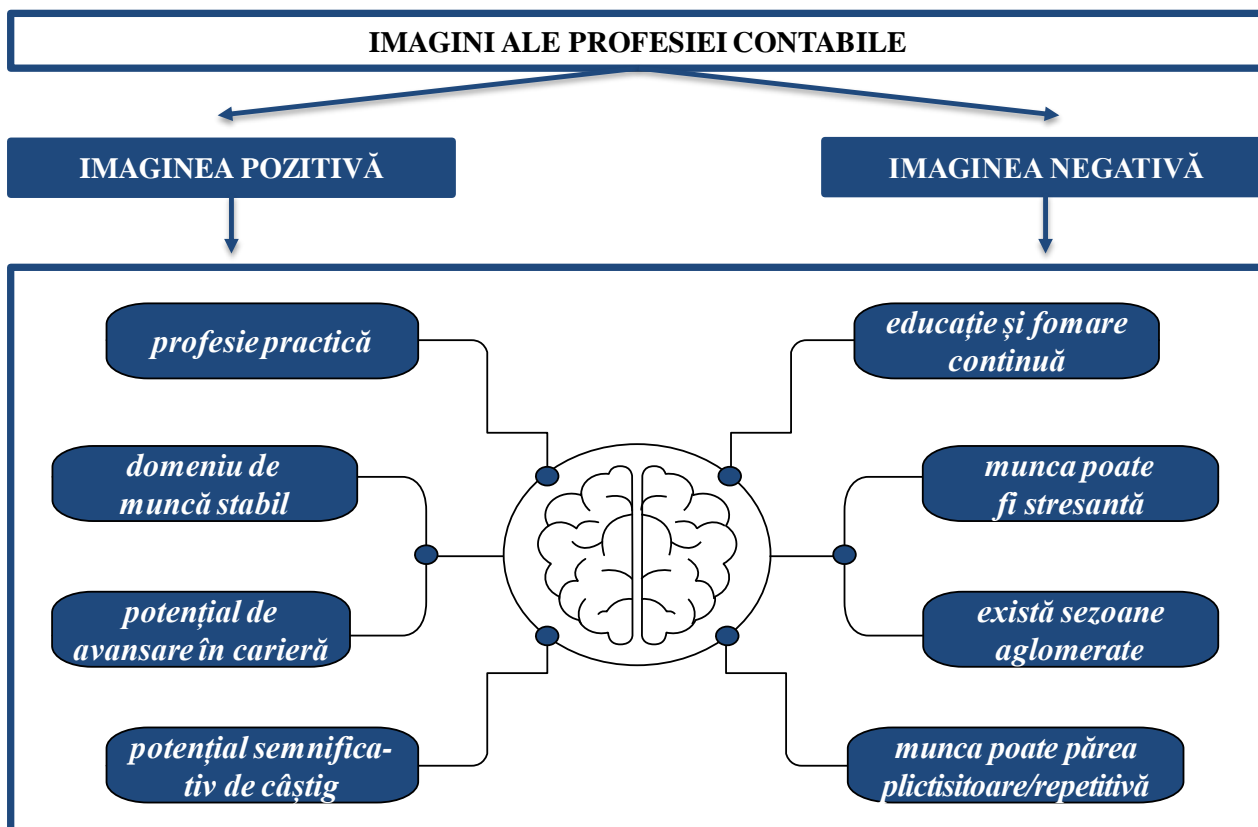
IMAGINI ALE PROFESIEI CONTABILE

IMAGINEA POZITIVĂ

IMAGINEA NEGATIVĂ

profesie practică

domeniu de muncă stabil

potențial de avansare în carieră

potențial semnificativ de câștig

educație și fomare continuă

munca poate fi stresantă

există sezoane aglomerate

munca poate părea plictisitoare/repetitivă